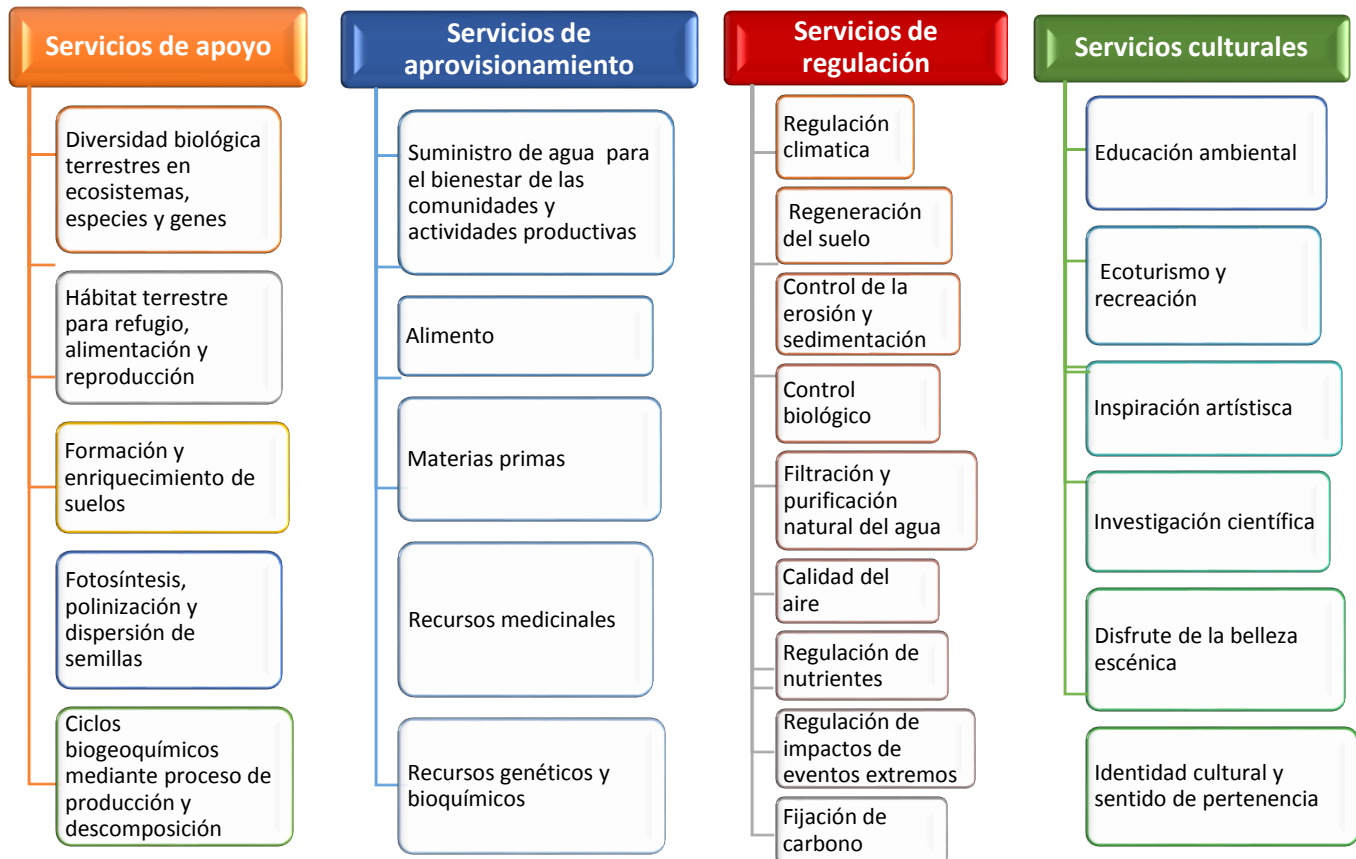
Servicios de apoyo

Diversidad biológica terrestres en ecosistemas, especies y genes

Hábitat terrestre para refugio, alimentación y reproducción

Formación y enriquecimiento de suelos

Fotosíntesis, polinización y dispersión de semillas

Ciclos biogeoquímicos mediante proceso de producción y descomposición

Servicios de aprovisionamiento

Suministro de agua para el bienestar de las comunidades y actividades productivas

Alimento

Materias primas

Recursos medicinales

Recursos genéticos y bioquímicos

Servicios de regulación

Regulación climatica

Regeneración del suelo

Control de la erosión y sedimentación

Control biológico

Filtración y purificación natural del agua

Calidad del aire

Regulación de nutrientes

Regulación de impactos de eventos extremos

Fijación de carbono

Servicios culturales

Educación ambiental

Ecoturismo y recreación

Inspiración artístisca

Investigación científica

Disfrute de la belleza escénica

Identidad cultural y sentido de pertenencia